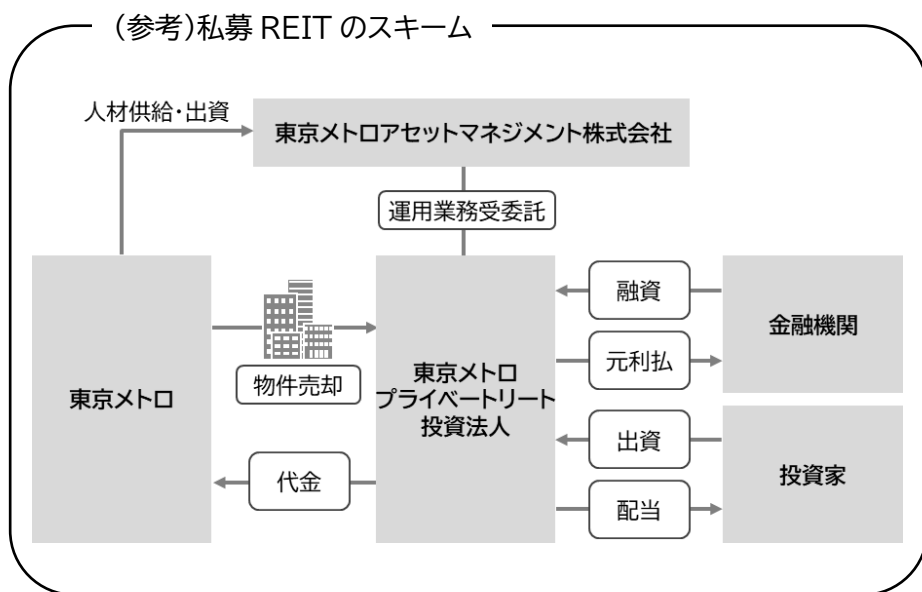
(参考)私募 REIT のスキーム

人材供給・出資

東京メトロアセットマネジメント株式会社

運用業務受委託

東京メトロ

物件売却

代金

東京メトロ
プライベートリート
投資法人

融資

元利払

金融機関

出資

配当

投資家